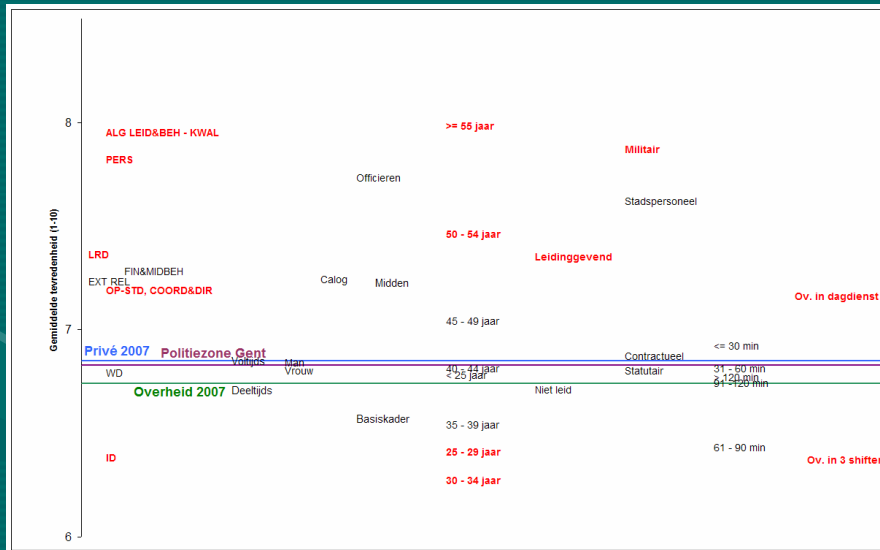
Gemiddelde tevredenheid (1-10)

8

7

6

ALG LEID&BEH - KWAL

PERS

LRD

FIN&MIDBEH

EXT REL

OP-STD, COORD&DIR

Privé 2007

Politiezone Gent

WD

Overheid 2007

ID

Voltijds

Deeltijds

Man

Vrouw

Officieren

Calog

Midden

Basiskader

>= 55 jaar

50 - 54 jaar

45 - 49 jaar

40 - 44 jaar

< 25 jaar

35 - 39 jaar

25 - 29 jaar

30 - 34 jaar

Leidinggevend

Niet leid

Militair

Stadspersoneel

Contractueel

Statutair

<= 30 min

31 - 60 min

> 120 min

91 - 120 min

61 - 90 min

Ov. in dagdienst

Ov. in 3 shifter